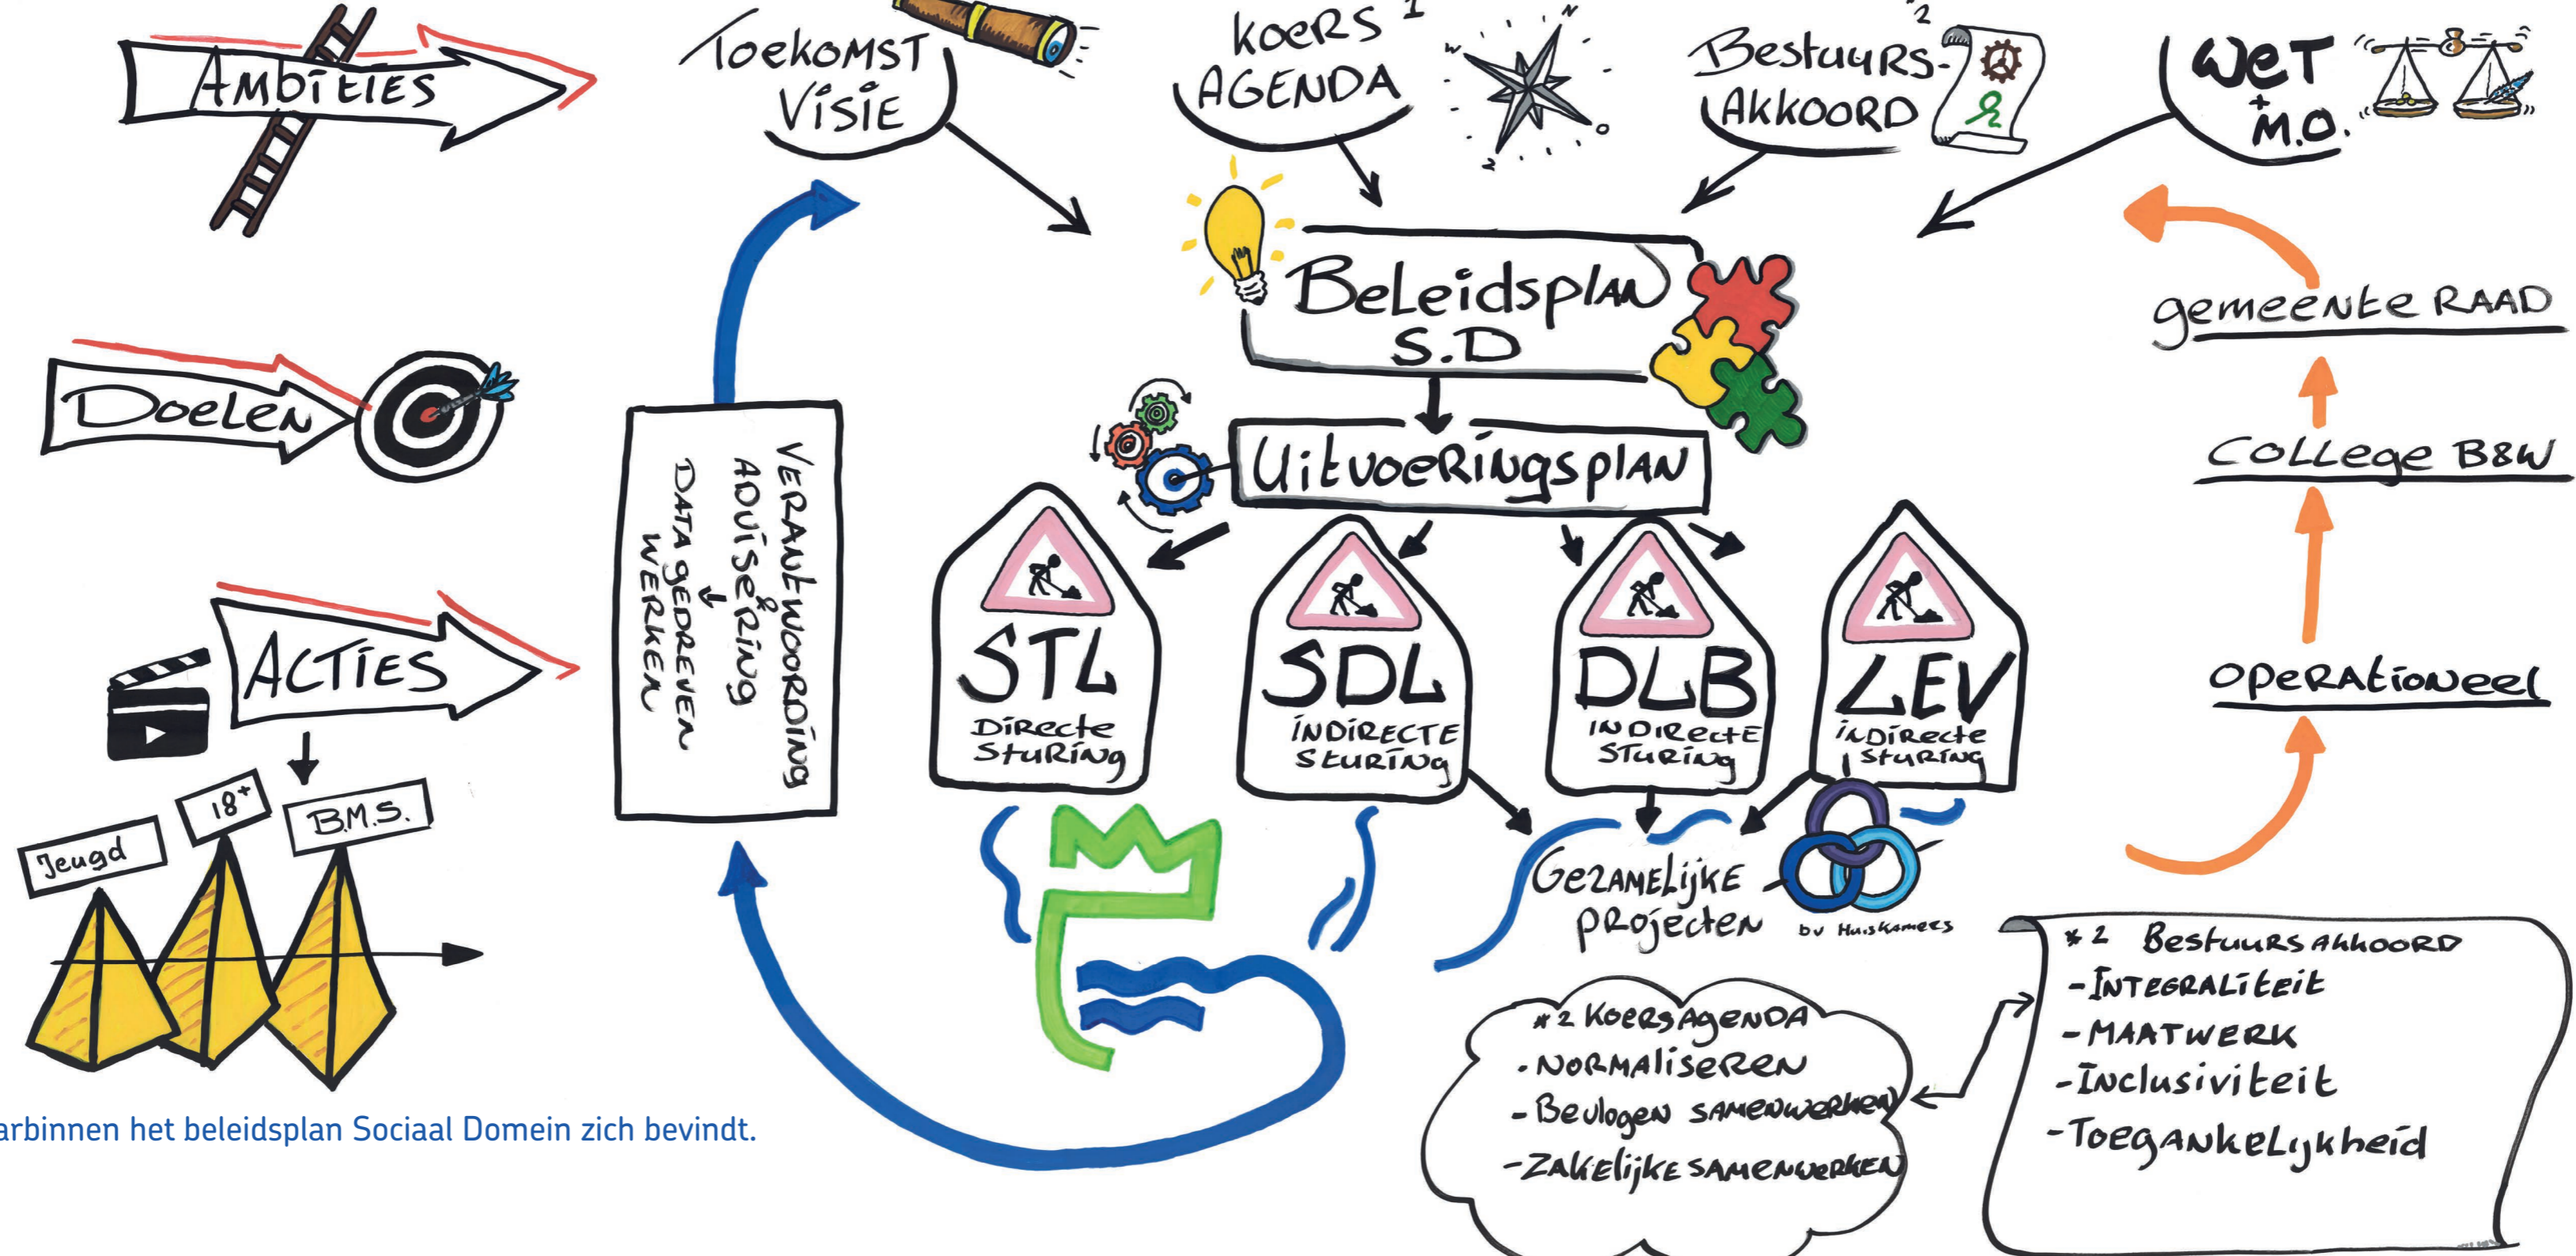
Ambities

Toekomst Visie

Koers AGENDA $^1$

Bestuurs-Akkoord $^2$

Wet + M.O.

Doelen

Beleidsplan S.D

Uitvoeringsplan

gemeente RAAD

College B&W

Operationeel

Verantwoording & Advisering ↓ Data gedreven werken

Acties

Jeugd

18+

B.M.S.

STL Directe Sturing

SDL Indirecte Sturing

DLB Indirecte Sturing

LEV Indirecte Sturing

Gezamelijke projecten

bv Huiskamers

*2 Bestuurs akkoord
-Integraliteit
-Maatwerk
-Inclusiviteit
-Toegankelijkheid

*2 Koersagenda
-Normaliseren
-Bevlogen samenwerken
-Zakelijke samenwerken

arbinnen het beleidsplan Sociaal Domein zich bevindt.